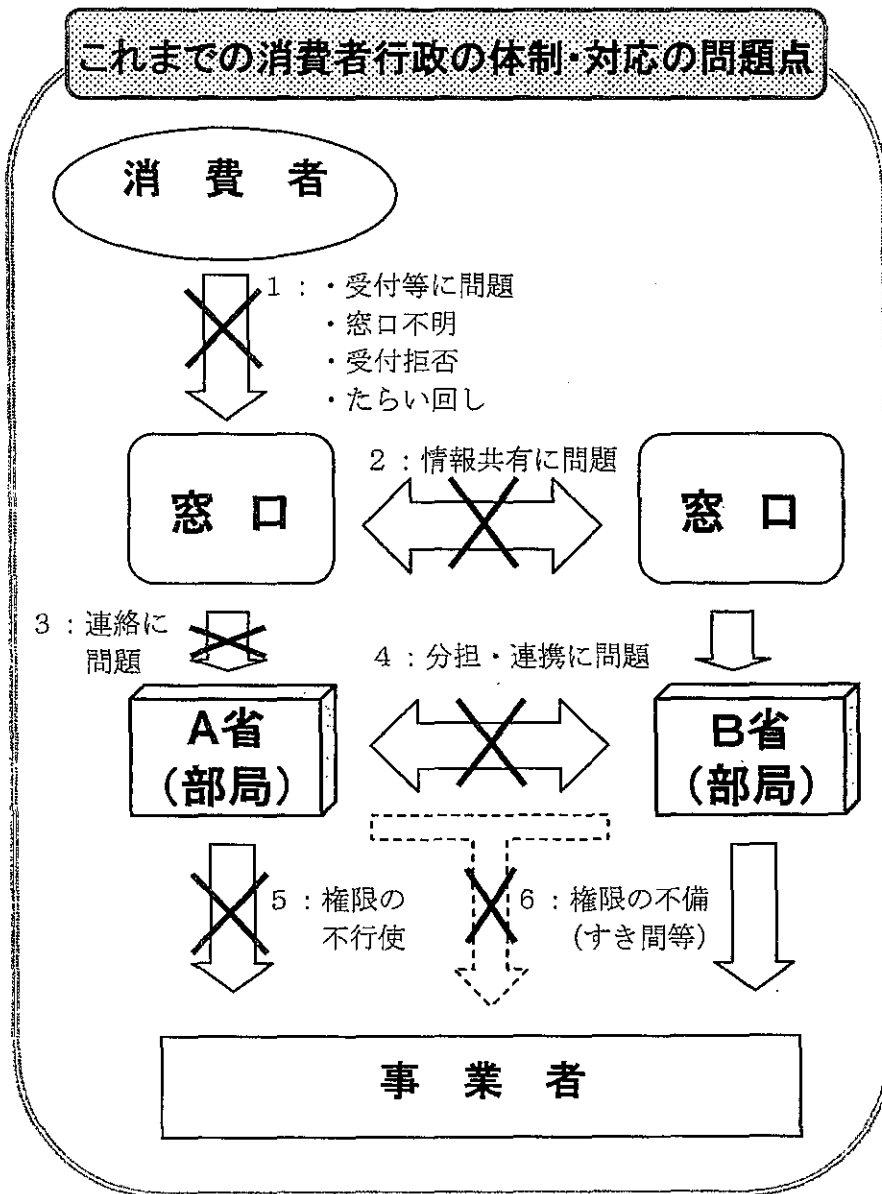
これまでの消費者行政の体制・対応の問題点

消 費 者

1：・受付等に問題
・窓口不明
・受付拒否
・たらい回し

窓 口

2：情報共有に問題

窓 口

3：連絡に問題

4：分担・連携に問題

A省（部局）

B省（部局）

5：権限の不行使

6：権限の不備（すき間等）

事 業 者